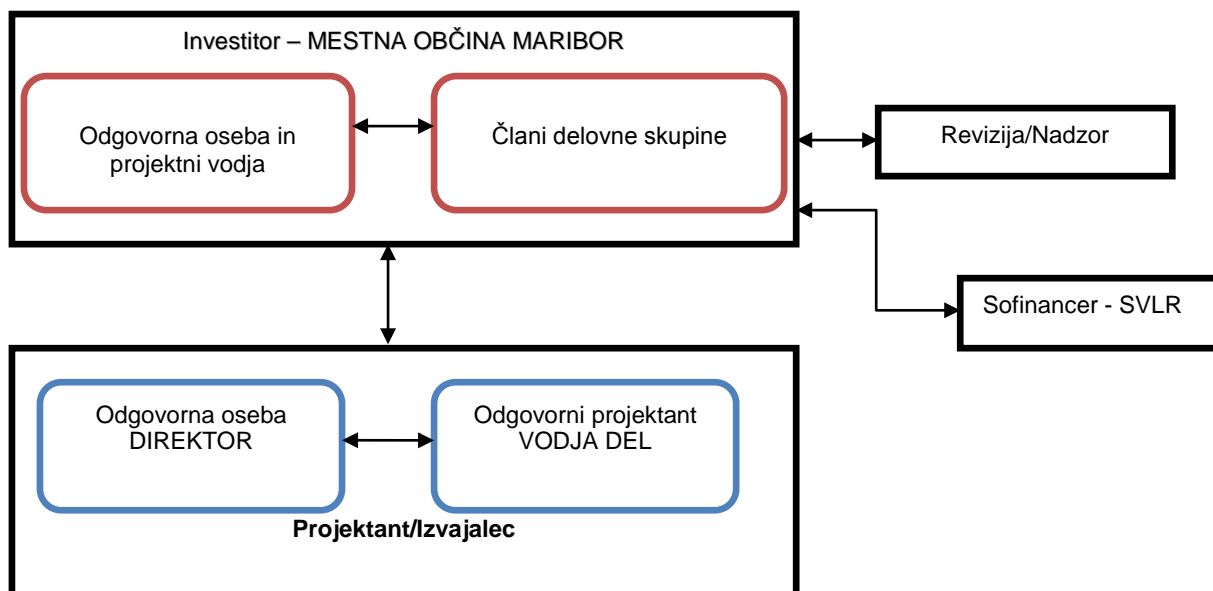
Investitor – MESTNA OBČINA MARIBOR

Odgovorna oseba in projektni vodja

Člani delovne skupine

Revizija/Nadzor

Sofinancer - SVLR

Odgovorna oseba DIREKTOR

Odgovorni projektant VODJA DEL

Projektant/Izvajalec